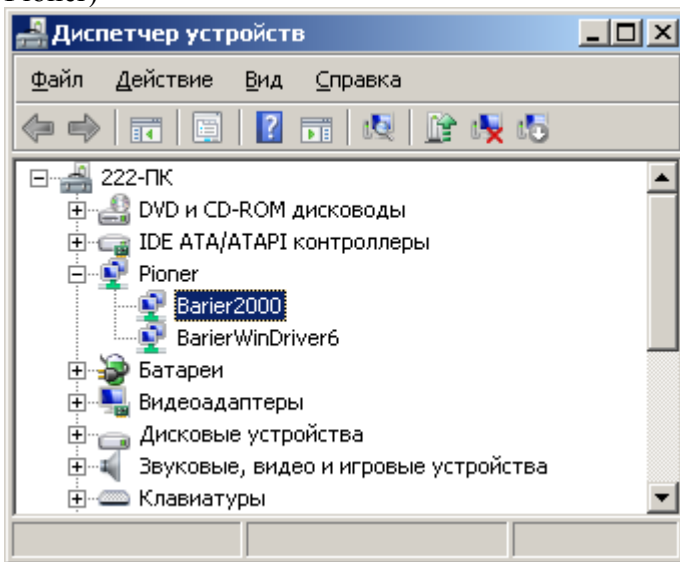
Pioner)

Диспетчер устройств

Файл Действие Вид Справка

222-ПК
DVD и CD-ROM дисководы
IDE ATA/ATAPI контроллеры
Pioner
Barier2000
BarierWinDriver6
Батареи
Видеоадаптеры
Дисковые устройства
Звуковые, видео и игровые устройства
Клавиатуры